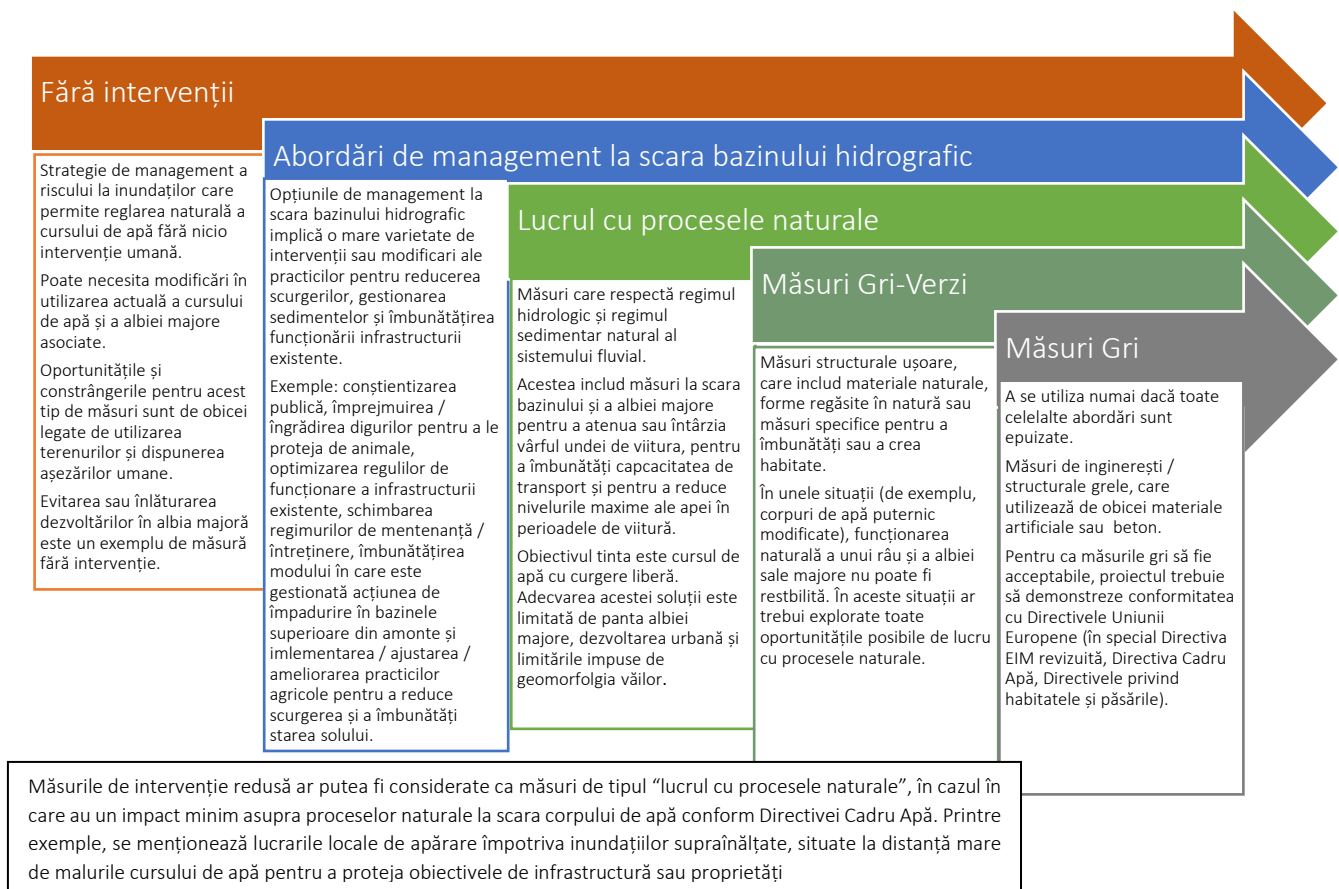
Fără intervenții

Strategie de management a riscului la inundaților care permite reglarea naturală a cursului de apă fără nicio intervenție umană.

Poate necesita modificări în utilizarea actuală a cursului de apă și a albiei majore asociate.

Oportunitățile și constrângerile pentru acest tip de măsuri sunt de obicei legate de utilizarea terenurilor și dispunerea așezărilor umane.

Evitarea sau înlăturarea dezvoltărilor în albia majoră este un exemplu de măsură fără intervenție.

Abordări de management la scara bazinului hidrografic

Opțiunile de management la scara bazinului hidrografic implică o mare varietate de intervenții sau modificari ale practicilor pentru reducerea scurgerilor, gestionarea sedimentelor și îmbunătățirea funcționării infrastructurii existente.

Exemple: conștientizarea publică, împrejmuirea / îngrădirea digurilor pentru a le proteja de animale, optimizarea regulilor de funcționare a infrastructurii existente, schimbarea regimurilor de mentenanță / întreținere, îmbunătățirea modului în care este gestionată acțiunea de împadurire în bazinele superioare din amonte și imlementarea / ajustarea / ameliorarea practicilor agricole pentru a reduce scurgerea și a îmbunătăți starea solulul.

Lucrul cu procesele naturale

Măsuri care respectă regimul hidrologic și regimul sedimentar natural al sistemului fluvial.

Acestea includ măsuri la scara bazinului și a albiei majore pentru a atenua sau întârzia vârful undei de viitura, pentru a îmbunătăți capcacitatea de transport și pentru a reduce nivelurile maxime ale apei în perioadele de viitură.

Obiectivul tinta este cursul de apă cu curgere liberă. Adecvarea acestei soluții este limitată de panta albiei majore, dezvoltarea urbană și limitările impuse de geomorfolgia văilor.

Măsuri Gri-Verzi

Măsuri structurale ușoare, care includ materiale naturale, forme regăsite în natură sau măsuri specifice pentru a îmbunătăți sau a crea habitate.

În unele situații (de exemplu, corpuri de apă puternic modificate), funcționarea naturală a unui râu și a albiei sale majore nu poate fi restbilită. În aceste situații ar trebui explorate toate oportunitățile posibile de lucru cu procesele naturale.

Măsuri Gri

A se utiliza numai dacă toate celelalte abordări sunt epuizate.

Măsuri de inginerești / structurale grele, care utilizează de obicei materiale artificiale sau beton.

Pentru ca măsurile gri să fie acceptabile, proiectul trebuie să demonstreze conformitatea cu Directivele Uniunii Europene (în special Directiva EIM revizuită, Directiva Cadru Apă, Directivele privind habitatele și păsările).

Măsurile de intervenție redusă ar putea fi considerate ca măsuri de tipul “lucrul cu procesele naturale”, în cazul în care au un impact minim asupra proceselor naturale la scara corpului de apă conform Directivei Cadru Apă. Printre exemple, se menționează lucrarile locale de apărare împotriva inundațiilor supraînălțate, situate la distanță mare de malurile cursului de apă pentru a proteja obiectivele de infrastructură sau proprietăți